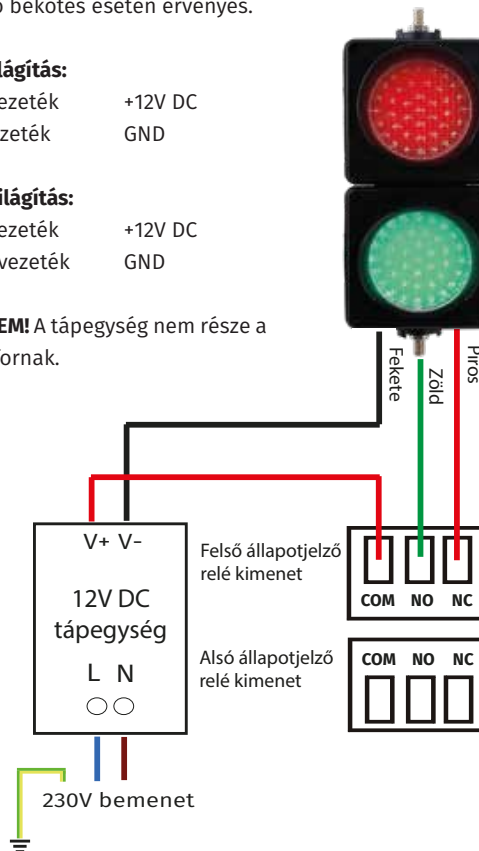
b bekötés esetén érvényes.

lágítás:
ezeték +12V DC
ezeték GND

ilágítás:
ezeték +12V DC
vezeték GND

EM! A tápegység nem része a
ornak.

Fekete
Zöld
Piros

V+ V-
12V DC
tápegység
L N

Felső állapotjelző relé kimenet
COM NO NC

Alsó állapotjelző relé kimenet
COM NO NC

230V bemenet